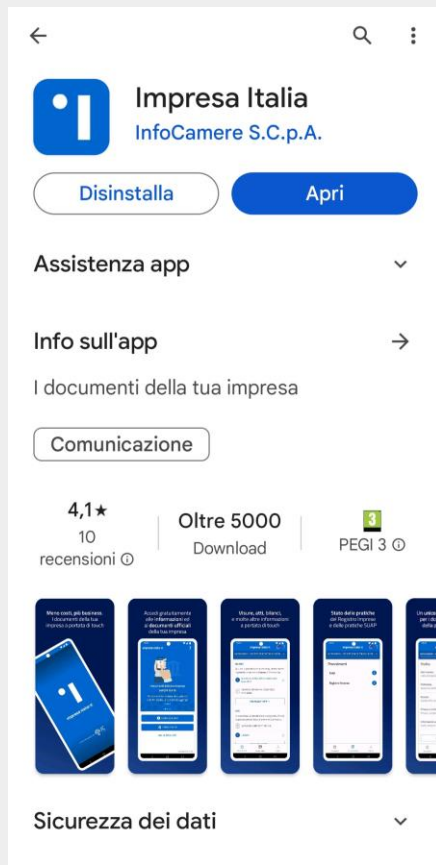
Impresa Italia
InfoCamere S.C.p.A.

Disinstalla
Apri

Assistenza app

Info sull'app

I documenti della tua impresa

Comunicazione

4,1★
10 recensioni ⓘ

Oltre 5000
Download

3
PEGI 3 ⓘ

Meno costi, più business. I documenti della tua impresa a portata di touch

Accedi gratuitamente alle informazioni ed ai documenti ufficiali della tua impresa

Visure, atti, bilanci, e molte altre informazioni a portata di touch

Stato delle pratiche del Registro Imprese e delle pratiche SUAP

Un unico per i dati della

Sicurezza dei dati